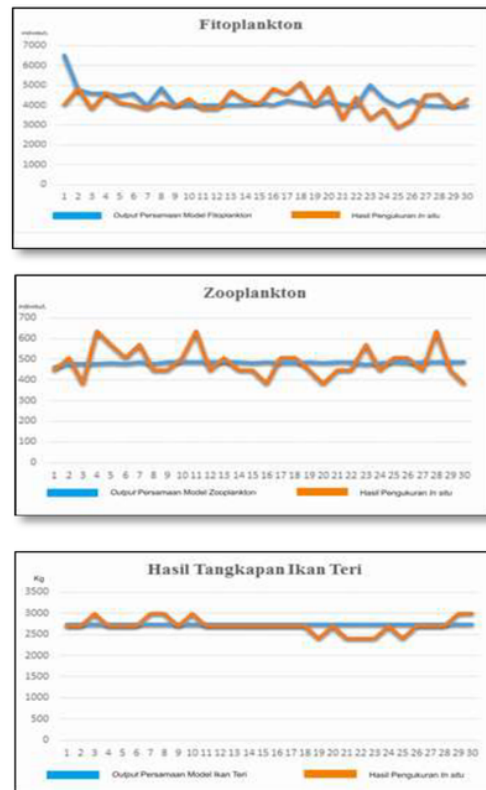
Fitoplankton

individu/L

7000
6000
5000
4000
3000
2000
1000
0

1 2 3 4 5 6 7 8 9 10 11 12 13 14 15 16 17 18 19 20 21 22 23 24 25 26 27 28 29 30

Output Persamaan Model Fitoplankton
Hasil Pengukuran In situ

Zooplankton

individu/L

700
600
500
400
300
200
100
0

1 2 3 4 5 6 7 8 9 10 11 12 13 14 15 16 17 18 19 20 21 22 23 24 25 26 27 28 29 30

Output Persamaan Model Zooplankton
Hasil Pengukuran In situ

Hasil Tangkapan Ikan Teri

Kg

3500
3000
2500
2000
1500
1000
500
0

1 2 3 4 5 6 7 8 9 10 11 12 13 14 15 16 17 18 19 20 21 22 23 24 25 26 27 28 29 30

Output Persamaan Model Ikan Teri
Hasil Pengukuran In situ